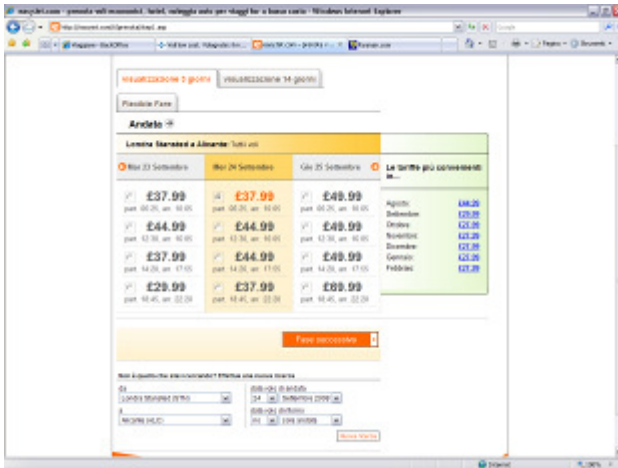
easyJet.com - prenota voli economici, hotel, noleggio auto per viaggi low cost - Windows Internet Explorer

Visualizzazione 3 giorni | Visualizzazione 14 giorni

Flessibile Fase

Andata

Londra Stansted a Alicante Tutti voli

Mar 23 Settembre | Mer 24 Settembre | Gio 25 Settembre

| Mar 23 Settembre | Mer 24 Settembre | Gio 25 Settembre |
|---|---|---|
| £37.99 part 06:25 arr 10:05 | £37.99 part 06:25 arr 10:05 | £49.99 part 06:25 arr 10:05 |
| £44.99 part 12:30 arr 16:05 | £44.99 part 12:30 arr 16:05 | £49.99 part 12:30 arr 16:05 |
| £37.99 part 14:20 arr 17:55 | £44.99 part 14:20 arr 17:55 | £49.99 part 14:20 arr 17:55 |
| £29.99 part 18:45 arr 22:20 | £37.99 part 18:45 arr 22:20 | £69.99 part 18:45 arr 22:20 |

Le tariffe più convenienti in...

| | |
|---|---|
| Agosto | £44.26 |
| Settembre | £29.99 |
| Ottobre | £21.99 |
| Novembre | £21.99 |
| Dicembre | £21.99 |
| Gennaio | £21.99 |
| Febbraio | £21.99 |

Fase successiva

Non è quello che stavi cercando? Effettua una nuova ricerca

Da
Londra Stansted (STN)
A
Alicante (ALC)
data del viaggio di andata
24 Settembre 2008
data del viaggio di ritorno
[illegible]

Nuova ricerca

Internet